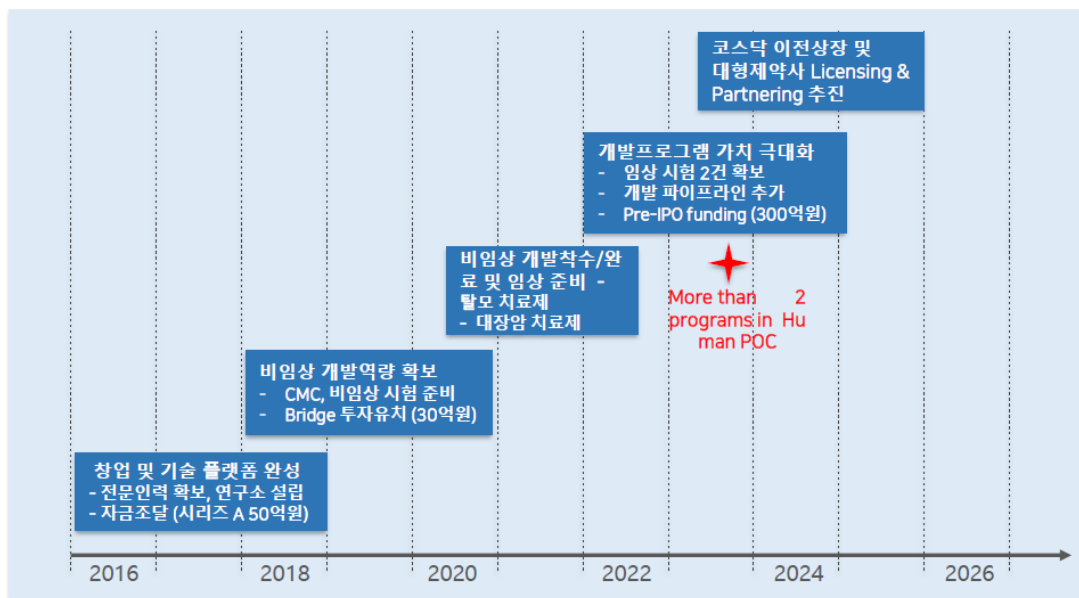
코스닥 이전상장 및 대형제약사 Licensing & Partnering 추진

개발프로그램 가치 극대화
- 임상 시험 2건 확보
- 개발 파이프라인 추가
- Pre-IPO funding (300억원)

비임상 개발착수/완료 및 임상 준비 - 탈모 치료제
- 대장암 치료제

More than 2 programs in Human POC

비임상 개발역량 확보
- CMC, 비임상 시험 준비
- Bridge 투자유치 (30억원)

창업 및 기술 플랫폼 완성
- 전문인력 확보, 연구소 설립
- 자금조달 (시리즈 A 50억원)

2016
2018
2020
2022
2024
2026